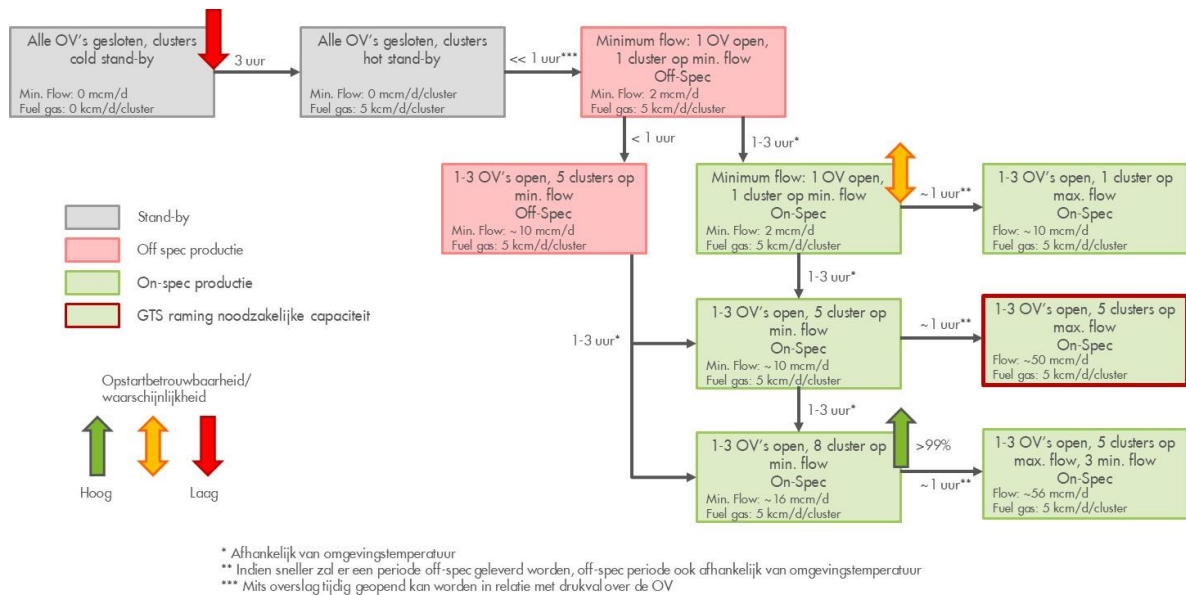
Alle OV's gesloten, clusters cold stand-by

Min. Flow: 0 mcm/d
Fuel gas: 0 kcm/d/cluster

3 uur

Alle OV's gesloten, clusters hot stand-by

Min. Flow: 0 mcm/d/cluster
Fuel gas: 5 kcm/d/cluster

<< 1 uur***

Minimum flow: 1 OV open, 1 cluster op min. flow
Off-Spec
Min. Flow: 2 mcm/d
Fuel gas: 5 kcm/d/cluster

< 1 uur

1-3 uur*

1-3 OV's open, 5 clusters op min. flow
Off-Spec
Min. Flow: ~10 mcm/d
Fuel gas: 5 kcm/d/cluster

Minimum flow: 1 OV open, 1 cluster op min. flow
On-Spec
Min. Flow: 2 mcm/d
Fuel gas: 5 kcm/d/cluster

~1 uur**

1-3 OV's open, 1 cluster op max. flow
On-Spec
Flow: ~10 mcm/d
Fuel gas: 5 kcm/d/cluster

Stand-by
Off spec productie
On-spec productie
GTS raming noodzakelijke capaciteit

1-3 uur*

1-3 uur*

1-3 OV's open, 5 cluster op min. flow
On-Spec
Min. Flow: ~10 mcm/d
Fuel gas: 5 kcm/d/cluster

~1 uur**

1-3 OV's open, 5 clusters op max. flow
On-Spec
Flow: ~50 mcm/d
Fuel gas: 5 kcm/d/cluster

Opstartbetrouwbaarheid/ waarschijnlijkheid

Hoog
Laag

1-3 uur*

1-3 OV's open, 8 cluster op min. flow
On-Spec
Min. Flow: ~16 mcm/d
Fuel gas: 5 kcm/d/cluster

>99%

~1 uur**

1-3 OV's open, 5 clusters op max. flow, 3 min. flow
On-Spec
Flow: ~56 mcm/d
Fuel gas: 5 kcm/d/cluster

* Afhankelijk van omgevingstemperatuur
** Indien sneller zal er een periode off-spec geleverd worden, off-spec periode ook afhankelijk van omgevingstemperatuur
*** Mits overslag tijdig geopend kan worden in relatie met drukval over de OV